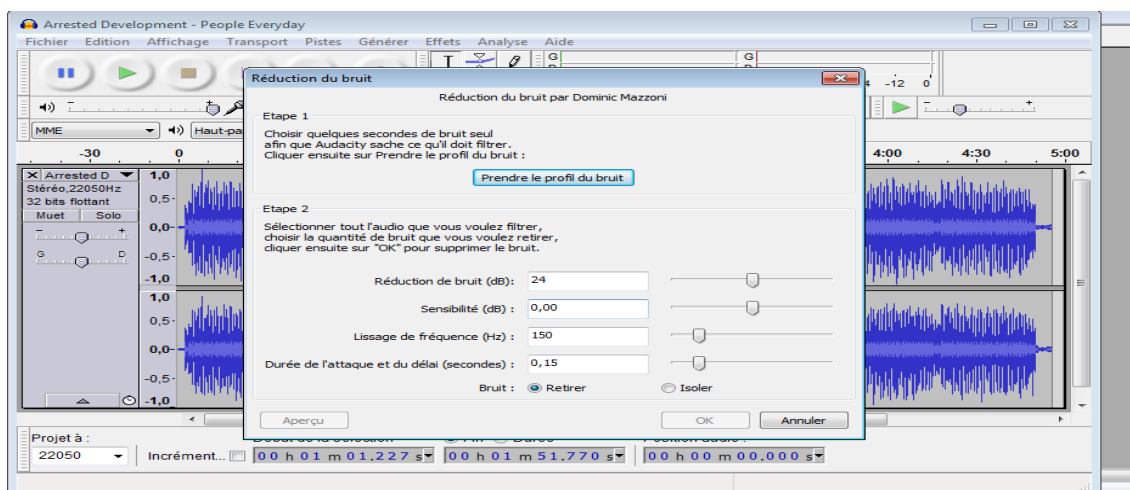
Arrested Development - People Everyday

Fichier Edition Affichage Transport Pistes Générer Effets Analyse Aide

MME Haut-pa

-30 0 4:00 4:30 5:00

Arrested D
Stéréo,22050Hz
32 bits flottant
Muet Solo

1,0
0,5-
0,0-
-0,5-
-1,0
1,0
0,5-
0,0-
-0,5-
-1,0

-12 0

Réduction du bruit

Réduction du bruit par Dominic Mazzoni

Etape 1

Choisir quelques secondes de bruit seul afin que Audacity sache ce qu'il doit filtrer.
Cliquer ensuite sur Prendre le profil du bruit :

Prendre le profil du bruit

Etape 2

Sélectionner tout l'audio que vous voulez filtrer, choisir la quantité de bruit que vous voulez retirer, cliquer ensuite sur "OK" pour supprimer le bruit.

| | |
|---|---|
| Réduction de bruit (dB): | 24 |
| Sensibilité (dB) : | 0,00 |
| Lissage de fréquence (Hz) : | 150 |
| Durée de l'attaque et du délai (secondes) : | 0,15 |

Bruit : Retirer Isoler

Aperçu OK Annuler

Projet à :
22050
Incrément... 00 h 01 m 01,227 s 00 h 01 m 51,770 s 00 h 00 m 00,000 s